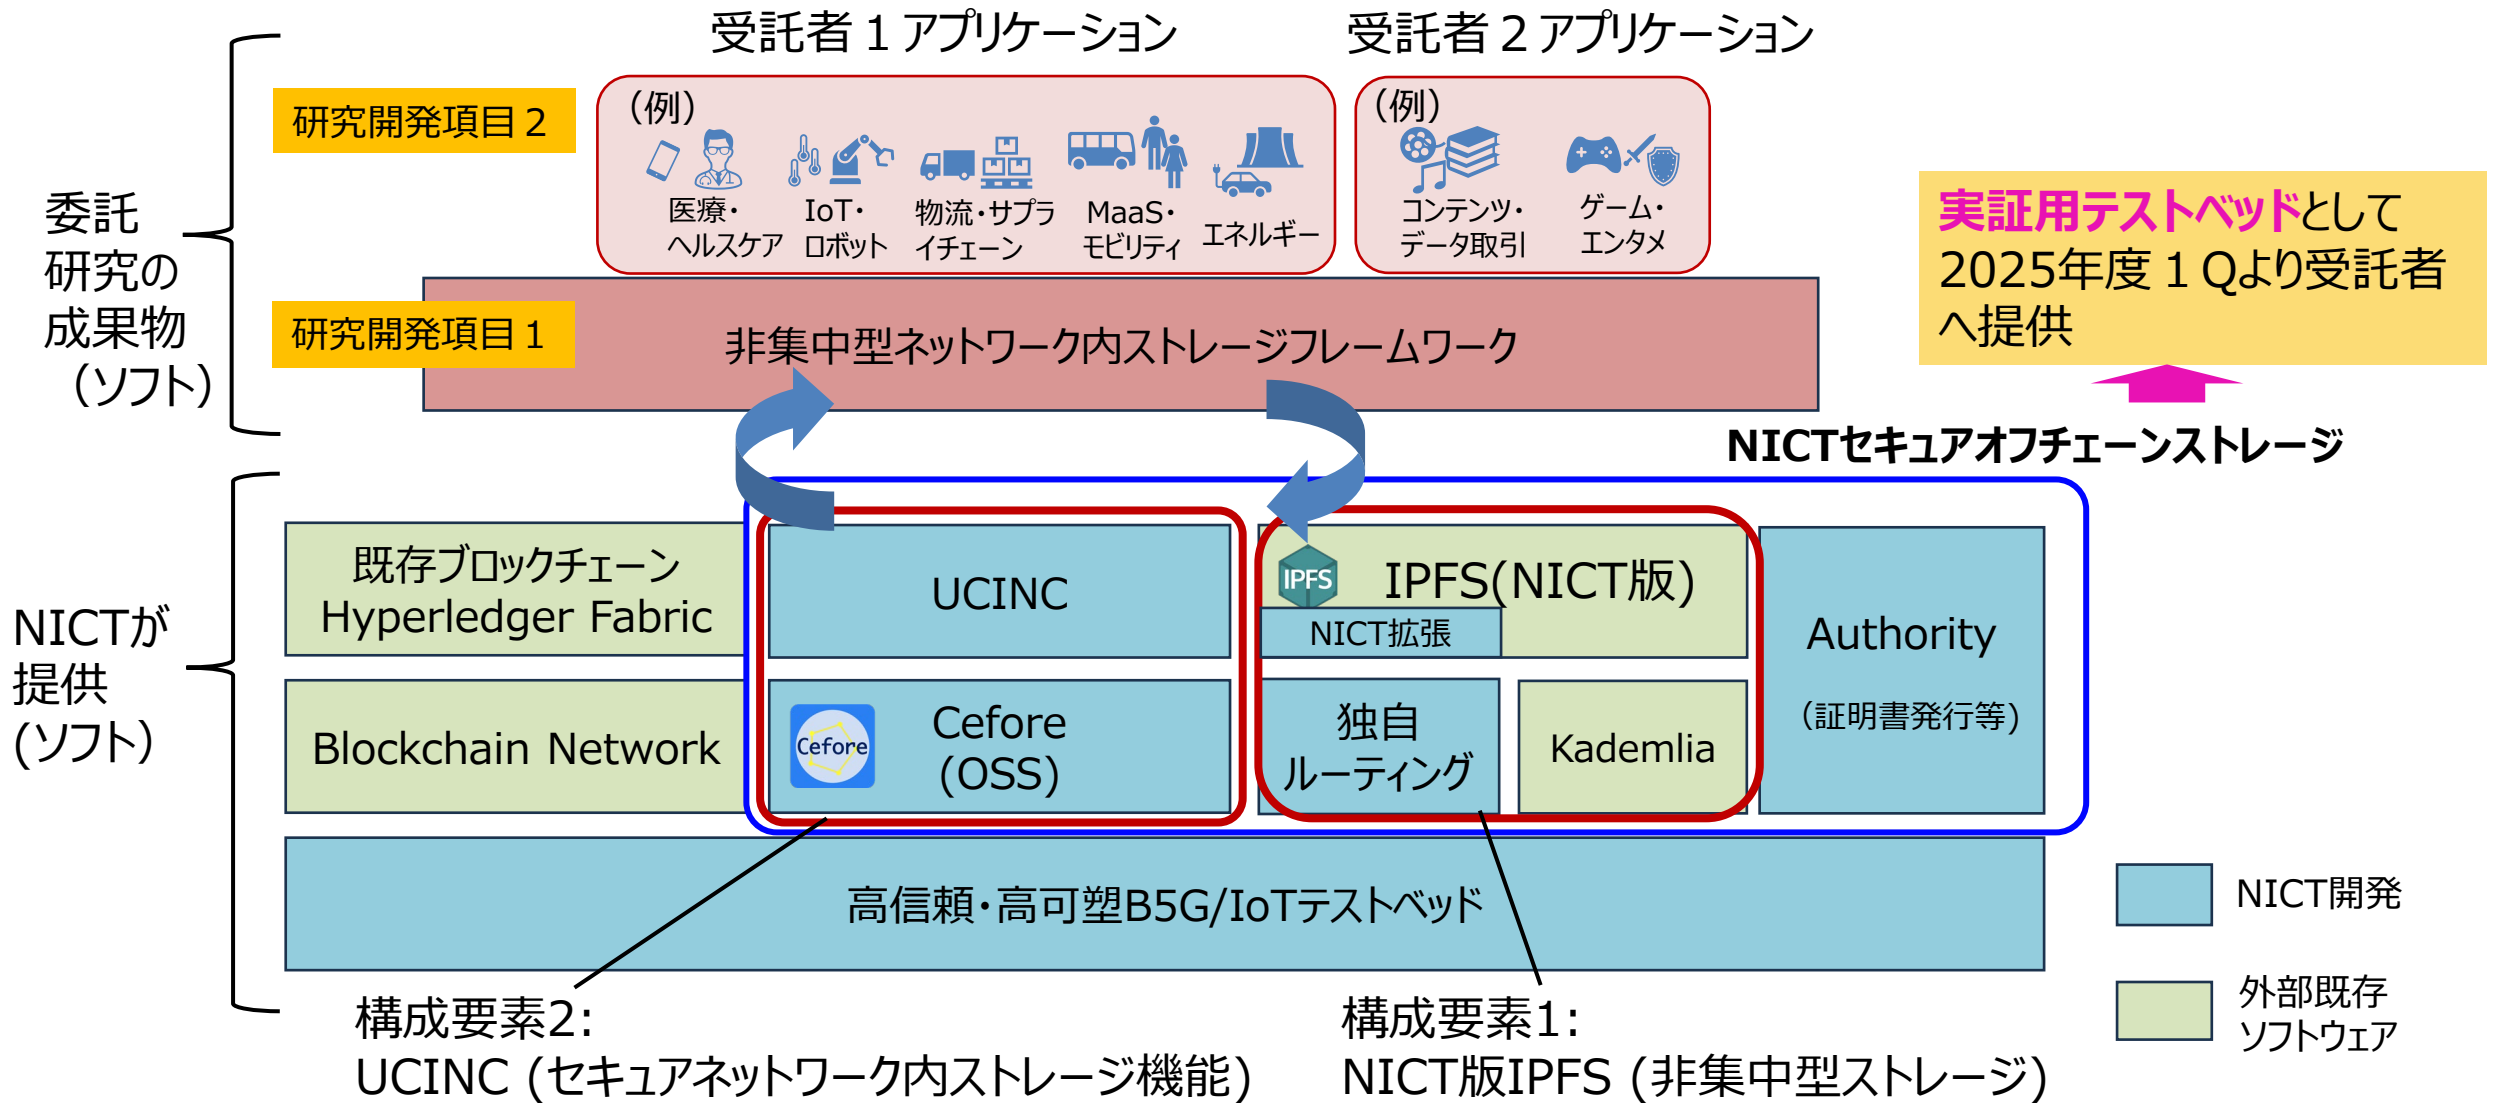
受託者１アプリケーション

受託者２アプリケーション

委託
研究の
成果物
（ソフト）

研究開発項目２

（例）
医療・ヘルスケア
IoT・ロボット
物流・サプライチェーン
MaaS・モビリティ
エネルギー

（例）
コンテンツ・データ取引
ゲーム・エンタメ

実証用テストベッドとして 2025年度１Qより受託者へ提供

研究開発項目１

非集中型ネットワーク内ストレージフレームワーク

NICTセキュアオフチェーンストレージ

NICTが
提供
（ソフト）

既存ブロックチェーン
Hyperledger Fabric

UCINC

IPFS
IPFS(NICT版)
NICT拡張

Authority
（証明書発行等）

Blockchain Network

Cefore
Cefore
(OSS)

独自
ルーティング

Kademlia

高信頼・高可塑B5G/IoTテストベッド

NICT開発

外部既存
ソフトウェア

構成要素2:
UCINC (セキュアネットワーク内ストレージ機能)

構成要素1:
NICT版IPFS (非集中型ストレージ)